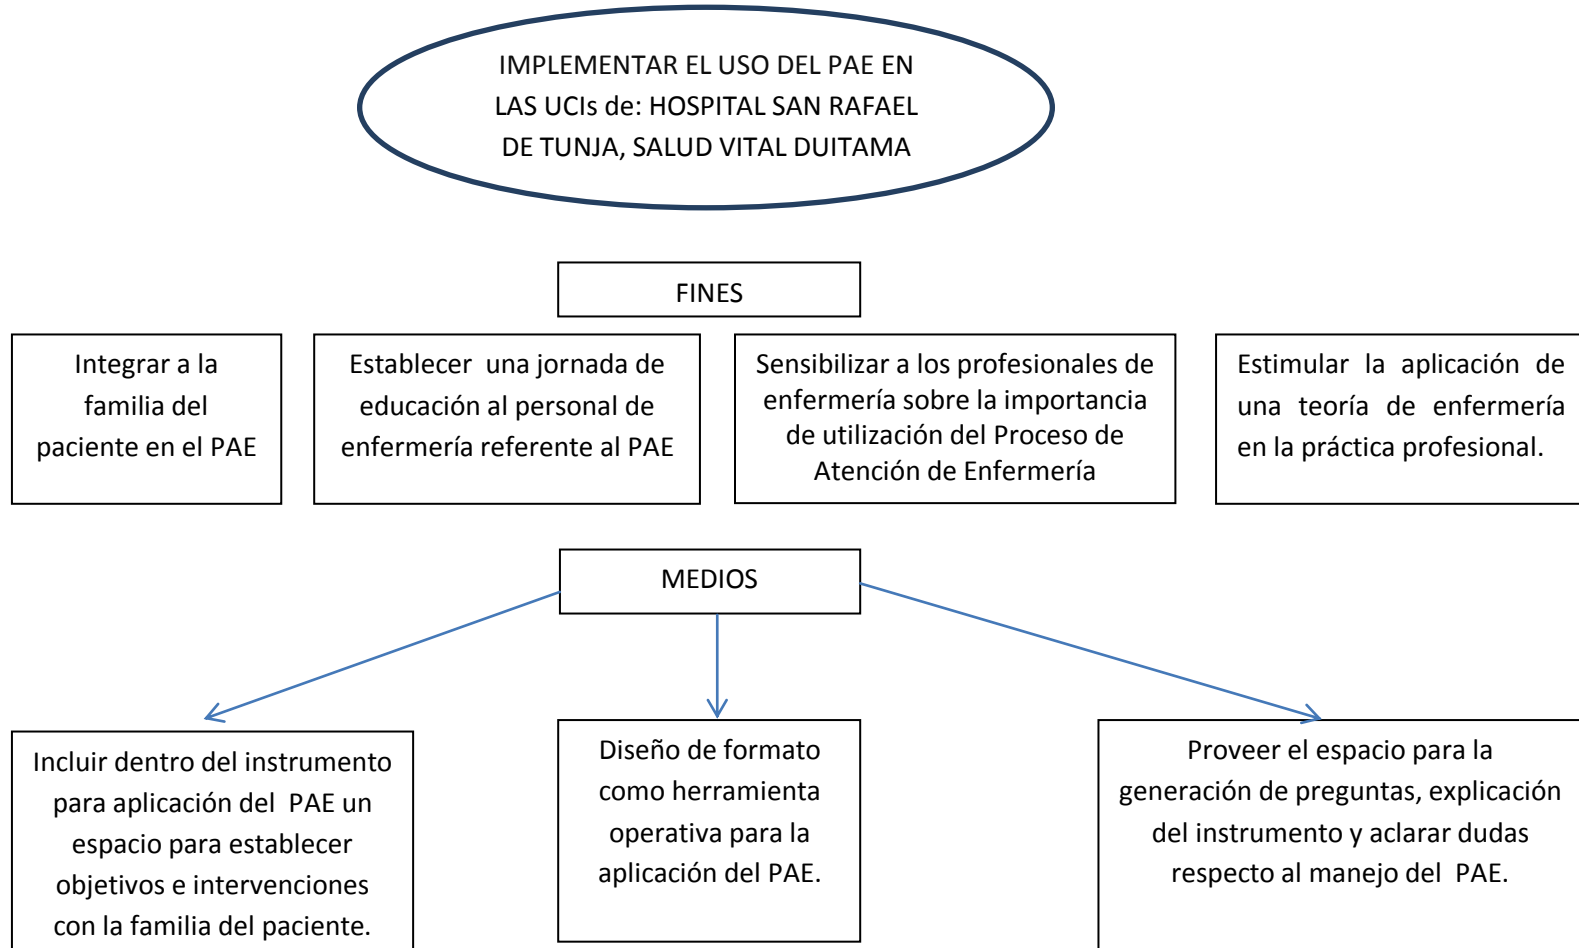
IMPLEMENTAR EL USO DEL PAE EN LAS UCIs de: HOSPITAL SAN RAFAEL DE TUNJA, SALUD VITAL DUITAMA

FINES

Integrar a la familia del paciente en el PAE

Establecer una jornada de educación al personal de enfermería referente al PAE

Sensibilizar a los profesionales de enfermería sobre la importancia de utilización del Proceso de Atención de Enfermería

Estimular la aplicación de una teoría de enfermería en la práctica profesional.

MEDIOS

Incluir dentro del instrumento para aplicación del PAE un espacio para establecer objetivos e intervenciones con la familia del paciente.

Diseño de formato como herramienta operativa para la aplicación del PAE.

Proveer el espacio para la generación de preguntas, explicación del instrumento y aclarar dudas respecto al manejo del PAE.